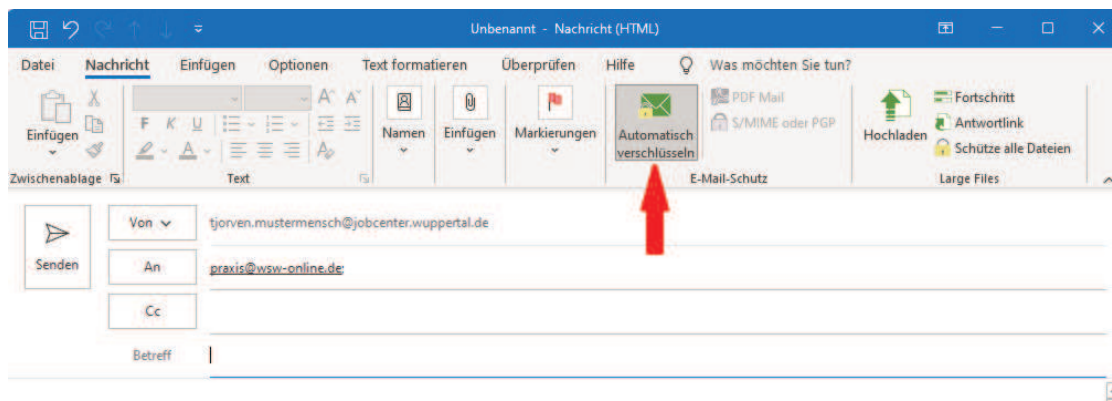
Unbenannt - Nachricht (HTML)

Datei Nachricht Einfügen Optionen Text formatieren Überprüfen Hilfe Was möchten Sie tun?

Einfügen
Zwischenablage

F K U
Text

Namen
Einfügen
Markierungen

Automatisch verschlüsseln
PDF Mail
S/MIME oder PGP
E-Mail-Schutz

Hochladen
Fortschritt
Antwortlink
Schütze alle Dateien
Large Files

Senden
Von
tjorven.mustermensch@jobcenter.wuppertal.de
An
praxis@wsw-online.de;
Cc
Betreff